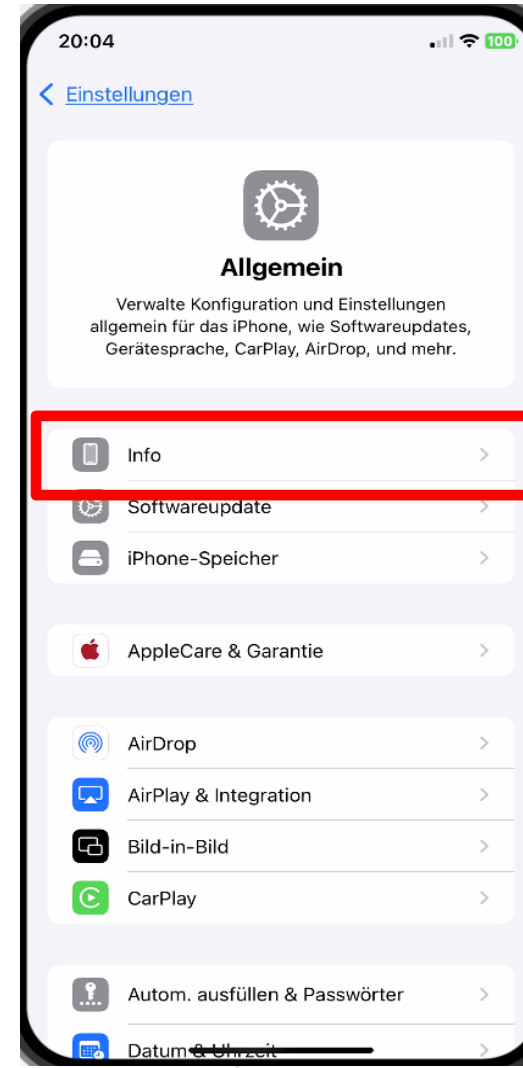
20:04

100

Einstellungen

Allgemein

Verwalte Konfiguration und Einstellungen allgemein für das iPhone, wie Softwareupdates, Gerätesprache, CarPlay, AirDrop, und mehr.

Info

Softwareupdate

iPhone-Speicher

AppleCare & Garantie

AirDrop

AirPlay & Integration

Bild-in-Bild

CarPlay

Autom. ausfüllen & Passwörter

Datum & Uhrzeit